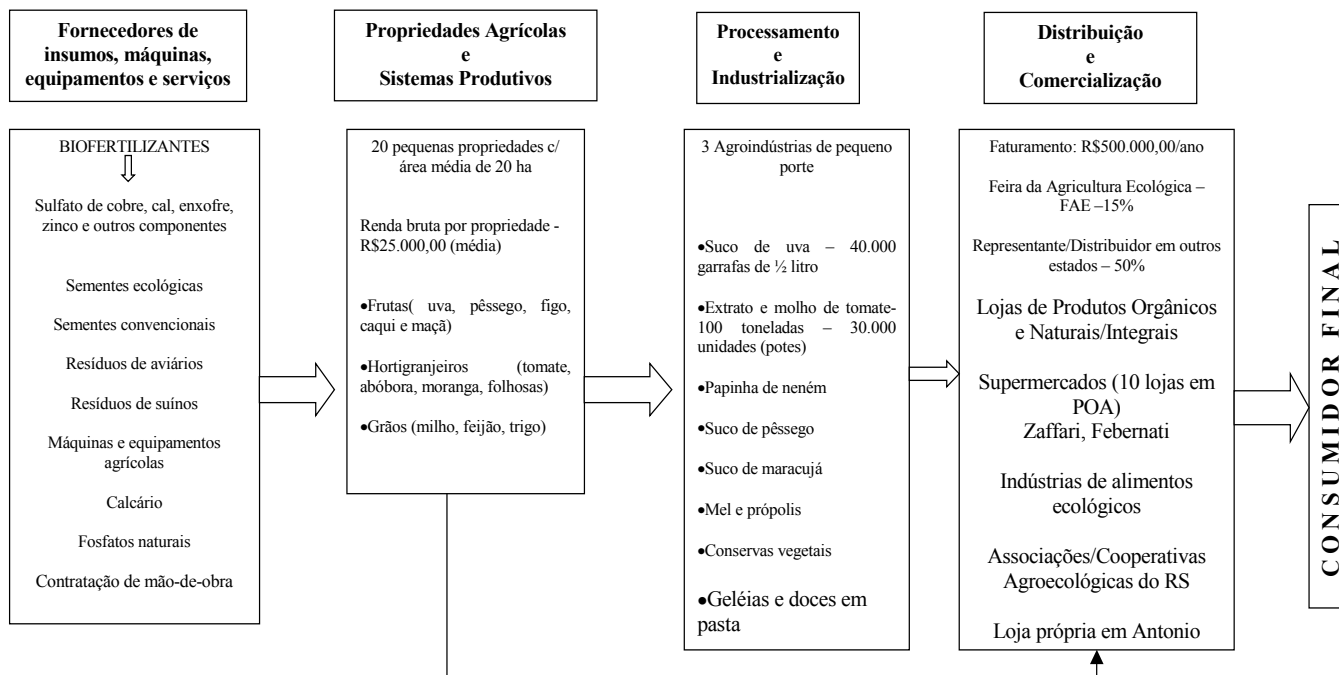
Fornecedores de insumos, máquinas, equipamentos e serviços

BIOFERTILIZANTES

Sulfato de cobre, cal, enxofre, zinco e outros componentes

Sementes ecológicas

Sementes convencionais

Resíduos de aviários

Resíduos de suínos

Máquinas e equipamentos agrícolas

Calcário

Fosfatos naturais

Contratação de mão-de-obra

Propriedades Agrícolas e Sistemas Produtivos

20 pequenas propriedades c/ área média de 20 ha

Renda bruta por propriedade - R$25.000,00 (média)

•Frutas( uva, pêssego, figo, caqui e maçã)

•Hortigranjeiros (tomate, abóbora, moranga, folhosas)

•Grãos (milho, feijão, trigo)

Processamento e Industrialização

3 Agroindústrias de pequeno porte

•Suco de uva – 40.000 garrafas de ½ litro

•Extrato e molho de tomate- 100 toneladas – 30.000 unidades (potes)

•Papinha de neném

•Suco de pêssego

•Suco de maracujá

•Mel e própolis

•Conservas vegetais

•Geléias e doces em pasta

Distribuição e Comercialização

Faturamento: R$500.000,00/ano

Feira da Agricultura Ecológica – FAE –15%

Representante/Distribuidor em outros estados – 50%

Lojas de Produtos Orgânicos e Naturais/Integrais

Supermercados (10 lojas em POA) Zaffari, Febernati

Indústrias de alimentos ecológicos

Associações/Cooperativas Agroecológicas do RS

Loja própria em Antonio

CONSUMIDOR FINAL